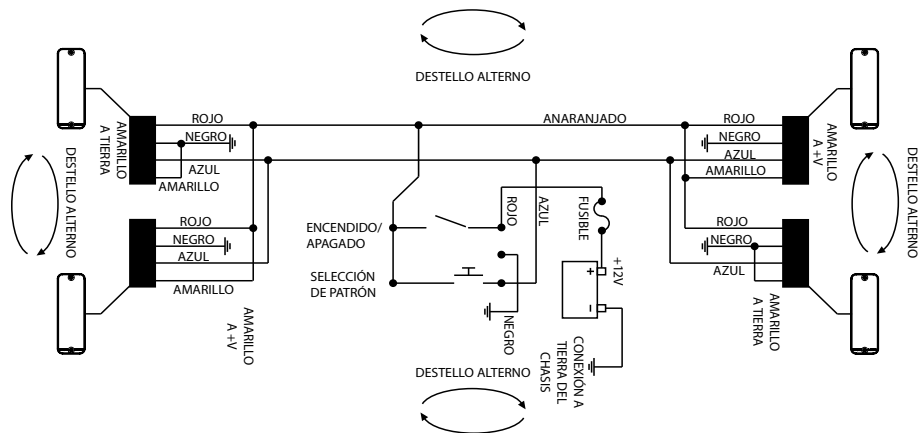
DESTELLO ALTERNO

AMARILLO A TIERRA
ROJO
NEGRO
AZUL
AMARILLO

DESTELLO ALTERNO

ROJO
NEGRO
AZUL
AMARILLO

AMARILLO A +V

ANARANJADO

ENCENDIDO/ APAGADO

SELECCIÓN DE PATRÓN

ROJO
AZUL
NEGRO

FUSIBLE
+12V
+
-

CONEXIÓN A TIERRA DEL CHASIS

DESTELLO ALTERNO

ROJO
NEGRO
AZUL
AMARILLO

AMARILLO A +V

DESTELLO ALTERNO

ROJO
NEGRO
AZUL

AMARILLO A TIERRA